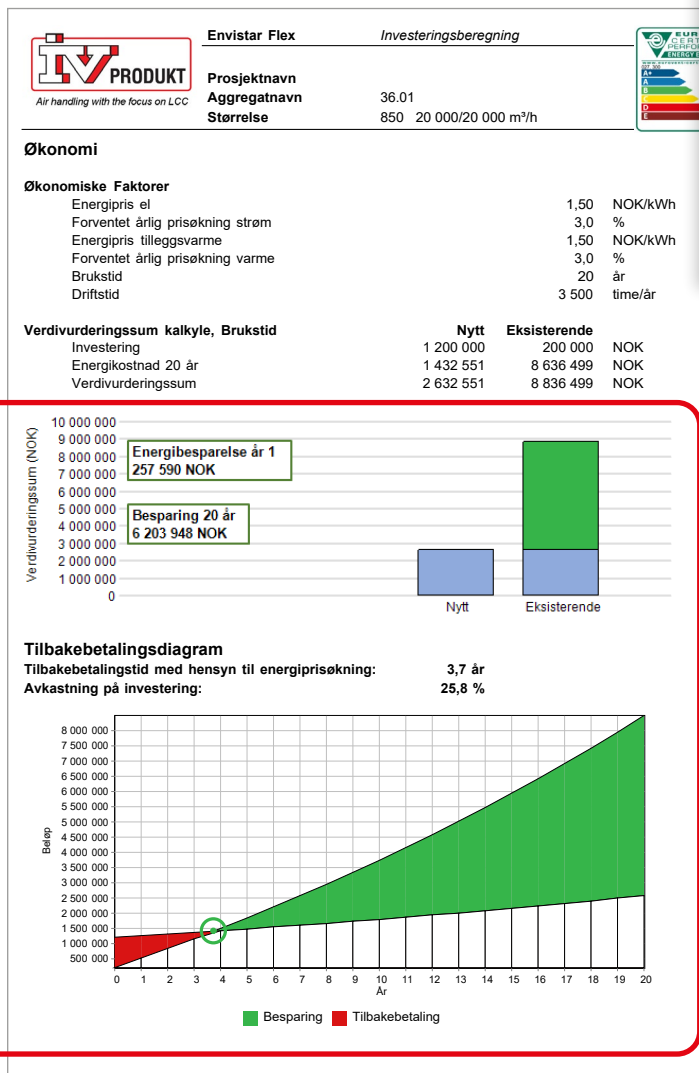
IV PRODUKT
Air handling with the focus on LCC

Envistar Flex | Investeringsberegning

Prosjektnavn
Aggregatnavn 36.01
Størrelse 850 20 000/20 000 m³/h

EURO CERT PERFORM ENERGY
A+
A
B
C
D
E

Økonomi

Økonomiske Faktorer

| | | |
|---|---|---|
| Energipris el | 1,50 | NOK/kWh |
| Forventet årlig prisøkning strøm | 3,0 | % |
| Energipris tilleggsvarme | 1,50 | NOK/kWh |
| Forventet årlig prisøkning varme | 3,0 | % |
| Brukstid | 20 | år |
| Driftstid | 3 500 | time/år |

| Verdivurderingssum kalkyle, Brukstid | Nytt | Eksisterende | |
|---|---|---|---|
| Investering | 1 200 000 | 200 000 | NOK |
| Energikostnad 20 år | 1 432 551 | 8 636 499 | NOK |
| Verdivurderingssum | 2 632 551 | 8 836 499 | NOK |

Verdivurderingssum (NOK)
10 000 000
9 000 000
8 000 000
7 000 000
6 000 000
5 000 000
4 000 000
3 000 000
2 000 000
1 000 000
0

Energibesparelse år 1
257 590 NOK

Besparing 20 år
6 203 948 NOK

Nytt
Eksisterende

Tilbakebetalingsdiagram
Tilbakebetalingstid med hensyn til energiprisøkning: 3,7 år
Avkastning på investering: 25,8 %

Beløp
8 000 000
7 500 000
7 000 000
6 500 000
6 000 000
5 500 000
5 000 000
4 500 000
4 000 000
3 500 000
3 000 000
2 500 000
2 000 000
1 500 000
1 000 000
500 000
0 1 2 3 4 5 6 7 8 9 10 11 12 13 14 15 16 17 18 19 20
År

Besparing Tilbakebetaling